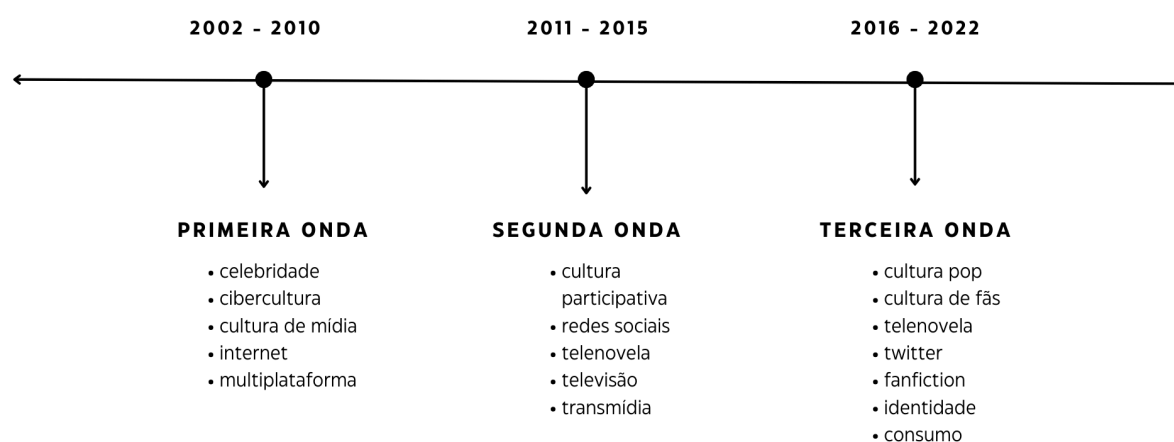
2002 - 2010

2011 - 2015

2016 - 2022

PRIMEIRA ONDA

• celebridade
• cibercultura
• cultura de mídia
• internet
• multiplataforma

SEGUNDA ONDA

• cultura participativa
• redes sociais
• telenovela
• televisão
• transmídia

TERCEIRA ONDA

• cultura pop
• cultura de fãs
• telenovela
• twitter
• fanfiction
• identidade
• consumo